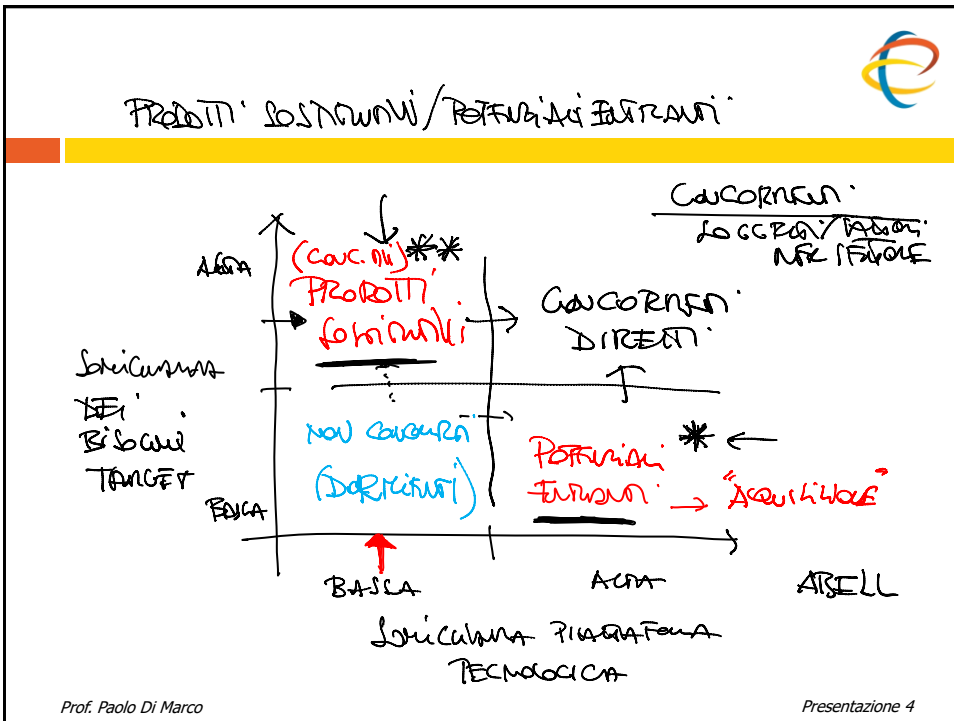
PRODOTTI SOSTITUTIVI / POTENZIALI ENTRANTI

CONCORRENTI
SOGGETTI FATTORI NEL SETTORE

ALTA

(CONC. IND) **
PRODOTTI SOSTITUTIVI

CONCORRENTI DIRETTI

SOMIGLIANZA DEI BISOGNI TARGET

NON CONCORRENTI (DORMIENTI)

POTENZIALI ENTRANTI

*

"ACQUISIZIONE"

BASSA

BASSA

ALTA

ABELL

SOMIGLIANZA PIATTAFORMA TECNOLOGICA

Prof. Paolo Di Marco

Presentazione 4